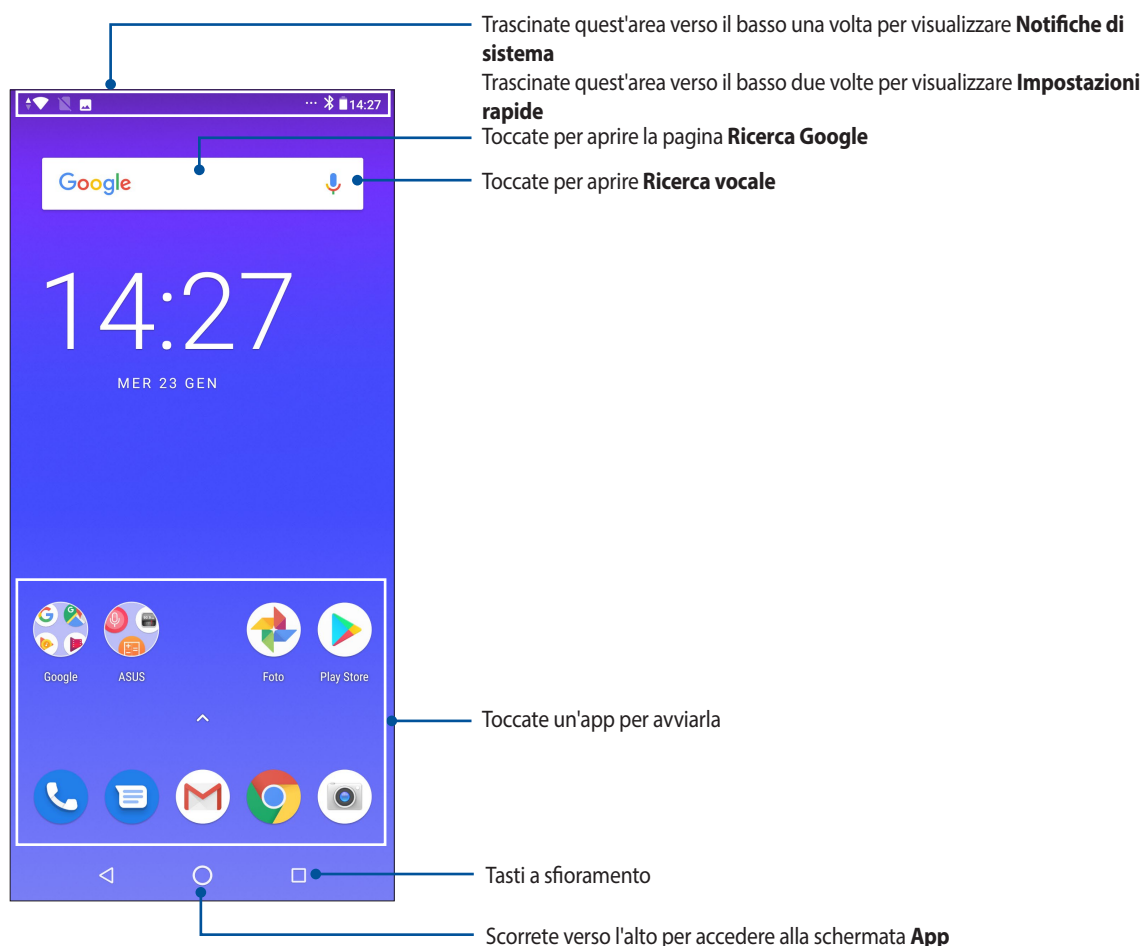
Trascinate quest'area verso il basso una volta per visualizzare **Notifiche di sistema**

Trascinate quest'area verso il basso due volte per visualizzare **Impostazioni rapide**

14:27

Toccate per aprire la pagina **Ricerca Google**

Google

Toccate per aprire **Ricerca vocale**

14:27

MER 23 GEN

Google ASUS Foto Play Store

Toccate un'app per avviarla

Tasti a sfioramento

Scorrete verso l'alto per accedere alla schermata **App**